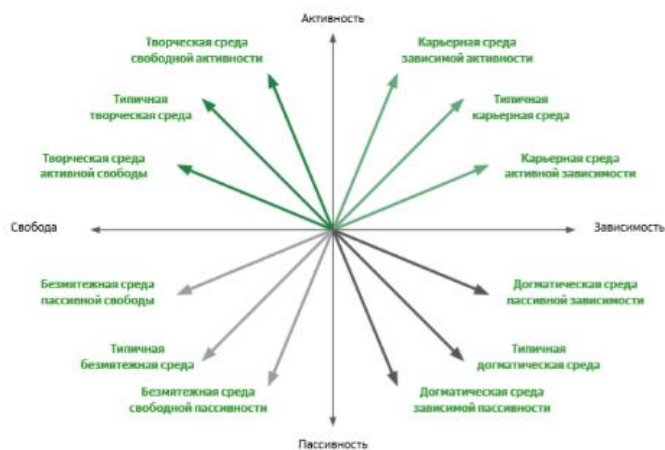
Активность

Творческая среда свободной активности

Карьерная среда зависимой активности

Типичная творческая среда

Типичная карьерная среда

Творческая среда активной свободы

Карьерная среда активной зависимости

Свобода

Зависимость

Безмятежная среда пассивной свободы

Догматическая среда пассивной зависимости

Типичная безмятежная среда

Типичная догматическая среда

Безмятежная среда свободной пассивности

Догматическая среда зависимой пассивности

Пассивность